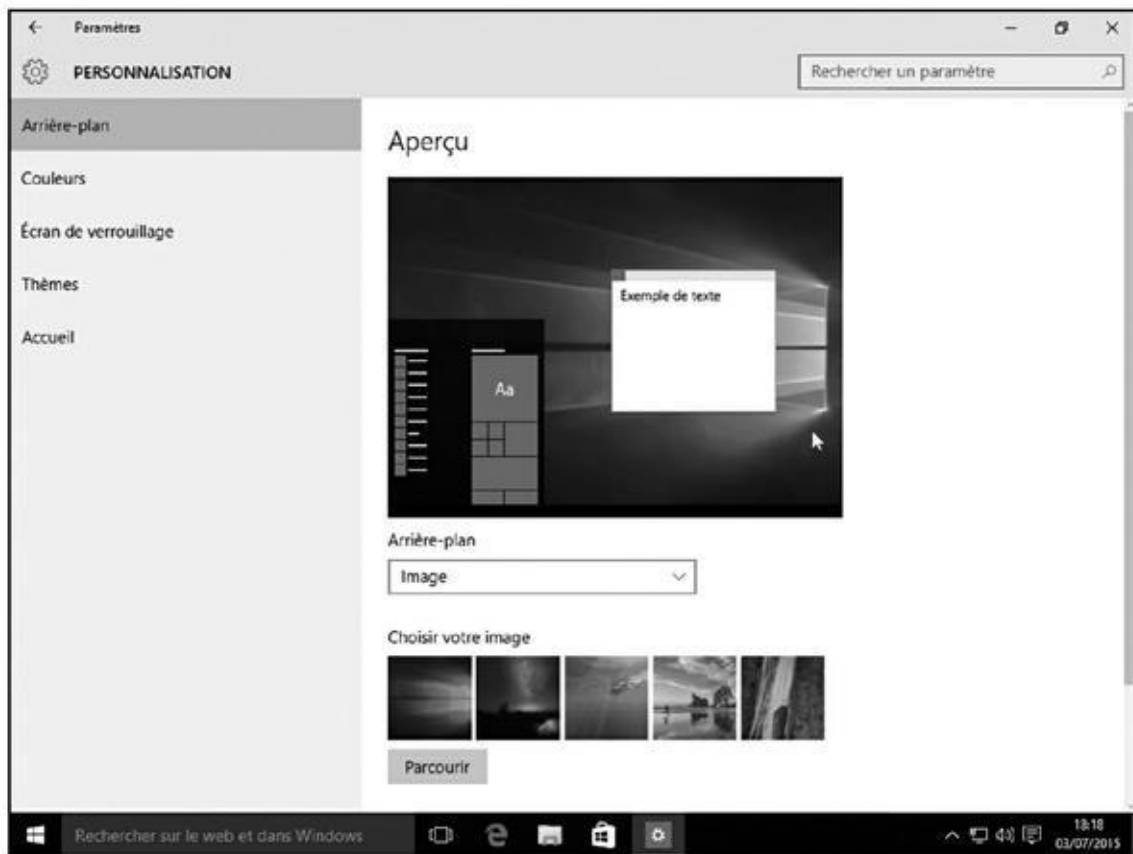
← Paramètres

PERSONNALISATION

Rechercher un paramètre

Arrière-plan

Couleurs

Écran de verrouillage

Thèmes

Accueil

Aperçu

Exemple de texte

Aa

Arrière-plan

Image

Choisir votre image

Parcourir

Rechercher sur le web et dans Windows

18:18
03/07/2015